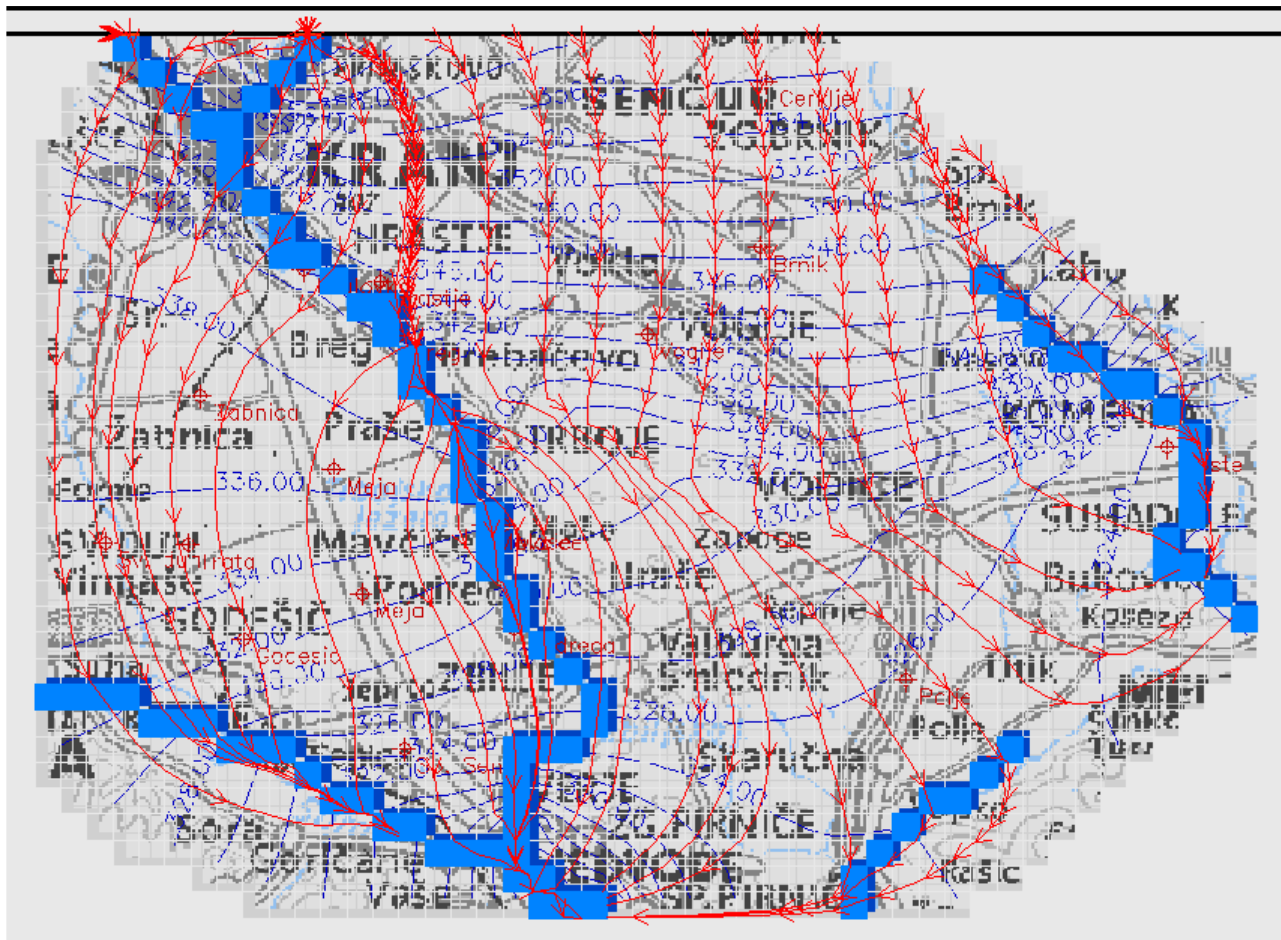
Cerkije
ZGORNJI
352.00
Brnik
350.00
HRASTJE
348.00
Brnik
346.00
Lahov
345.00
Voklo
342.00
VOGLJE
Breg
Brnik
338.00
Žabnica
Zatnica
Praše
336.00
PRAPROČE
334.00
336.00
Meja
332.00
Suhadole
330.00
Mavčiče
Zapoge
Virmaše
334.00
Podreča
Meja
Koseze
GODEŠIČ
Valburga
328.00
Goceslo
Smlednik
Polje
326.00
324.00
Staruča
Polje
ZG. PIRNIČE
Sora
Vaše
SP. PIRNIČE
Kašic